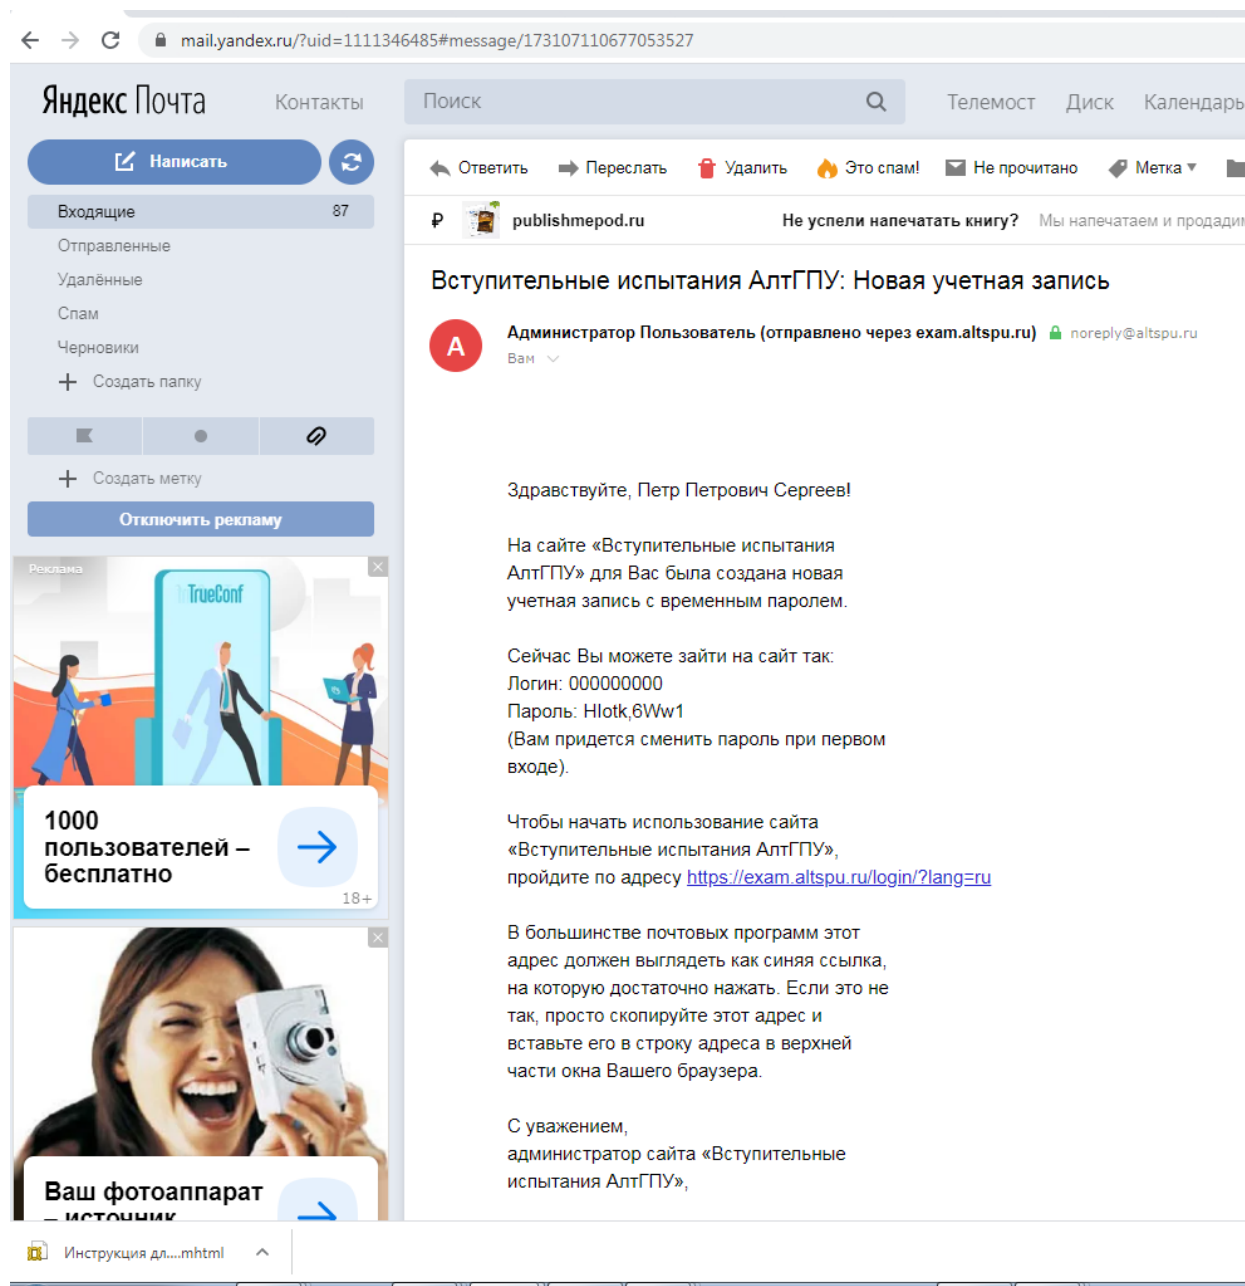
mail.yandex.ru/?uid=1111346485#message/173107110677053527

Яндекс Почта Контакты Поиск Телемост Диск Календарь

Написать

Входящие 87
Отправленные
Удалённые
Спам
Черновики
Создать папку

Создать метку

Отключить рекламу

Реклама
TrueConf
1000 пользователей – бесплатно
18+

Ваш фотоаппарат – источник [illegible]

Ответить Переслать Удалить Это спам! Не прочитано Метка

₽ publishmepod.ru Не успели напечатать книгу? Мы напечатаем и продадим

Вступительные испытания АлтГПУ: Новая учетная запись

А
Администратор Пользователь (отправлено через exam.altspu.ru) noreply@altspu.ru
Вам

Здравствуйте, Петр Петрович Сергеев!

На сайте «Вступительные испытания АлтГПУ» для Вас была создана новая учетная запись с временным паролем.

Сейчас Вы можете зайти на сайт так:
Логин: 000000000
Пароль: Hlotk,6Ww1
(Вам придется сменить пароль при первом входе).

Чтобы начать использование сайта «Вступительные испытания АлтГПУ», пройдите по адресу https://exam.altspu.ru/login/?lang=ru

В большинстве почтовых программ этот адрес должен выглядеть как синяя ссылка, на которую достаточно нажать. Если это не так, просто скопируйте этот адрес и вставьте его в строку адреса в верхней части окна Вашего браузера.

С уважением,
администратор сайта «Вступительные испытания АлтГПУ»,

Инструкция дл....mhtml